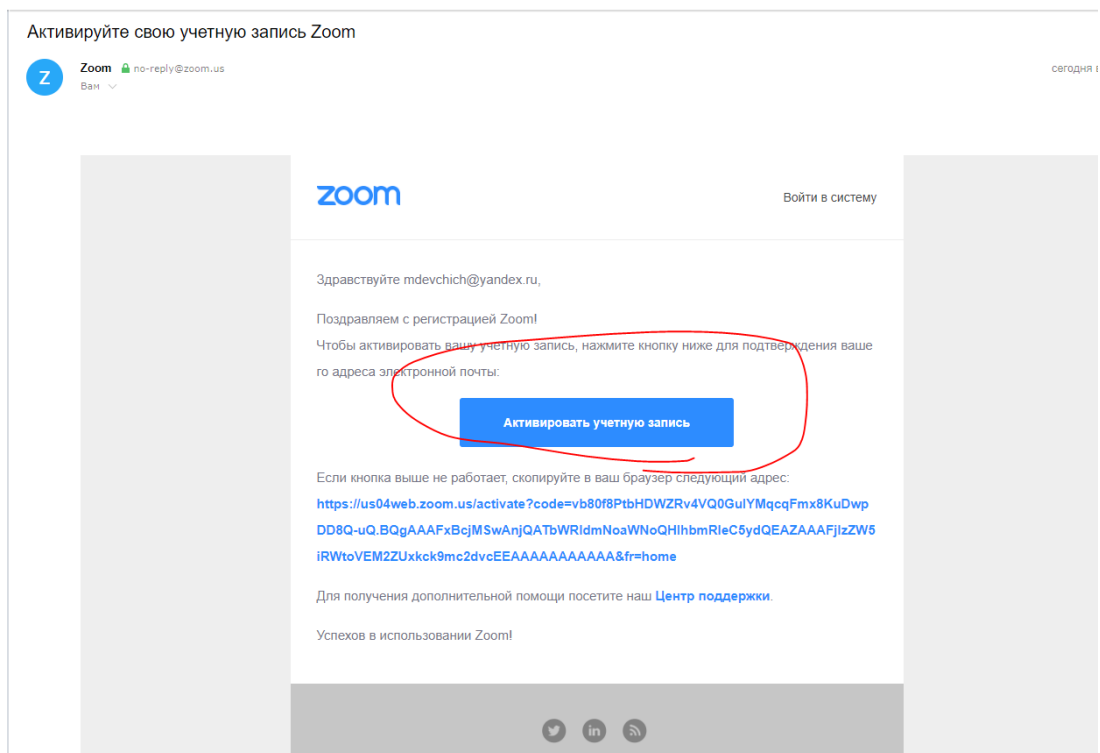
Активируйте свою учетную запись Zoom

Z

Zoom no-reply@zoom.us
Вам

сегодня

zoom

Войти в систему

Здравствуйте mdevchich@yandex.ru,

Поздравляем с регистрацией Zoom!
Чтобы активировать вашу учетную запись, нажмите кнопку ниже для подтверждения вашего адреса электронной почты:

Активировать учетную запись

Если кнопка выше не работает, скопируйте в ваш браузер следующий адрес:
https://us04web.zoom.us/activate?code=vb80f8PtbHDWZRv4VQ0GulYMqcqFmx8KuDwpDD8Q-uQ.BQgAAAFxBcjMSwAnjQATbWRldmNoaWNoQHlhbmRleC5ydQEAZAAAFjlzZW5iRWtoVEM2ZUxkck9mc2dvcEEAAAAAAAAAAAA&fr=home

Для получения дополнительной помощи посетите наш Центр поддержки.

Успехов в использовании Zoom!